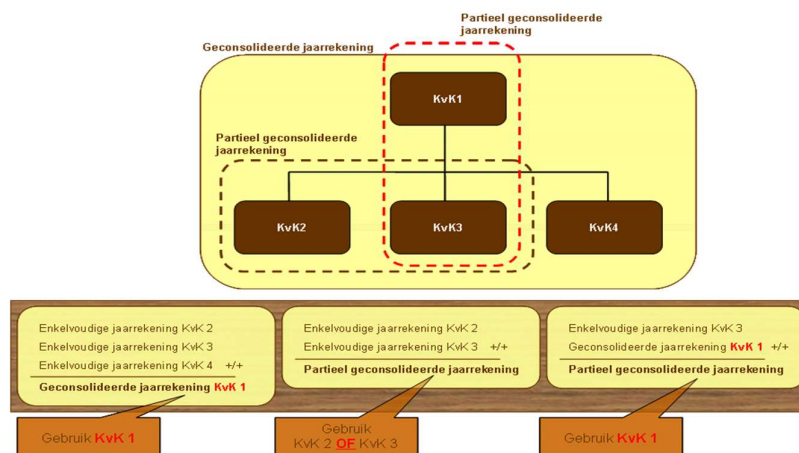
Partieel geconsolideerde jaarrekening

Geconsolideerde jaarrekening

KvK1

Partieel geconsolideerde jaarrekening

KvK2

KvK3

KvK4

Enkelvoudige jaarrekening KvK 2
Enkelvoudige jaarrekening KvK 3
Enkelvoudige jaarrekening KvK 4 +/+
Geconsolideerde jaarrekening KvK 1

Enkelvoudige jaarrekening KvK 2
Enkelvoudige jaarrekening KvK 3 +/+
Partieel geconsolideerde jaarrekening

Enkelvoudige jaarrekening KvK 3
Geconsolideerde jaarrekening KvK 1 +/+
Partieel geconsolideerde jaarrekening

Gebruik KvK 1

Gebruik KvK 2 OF KvK 3

Gebruik KvK 1